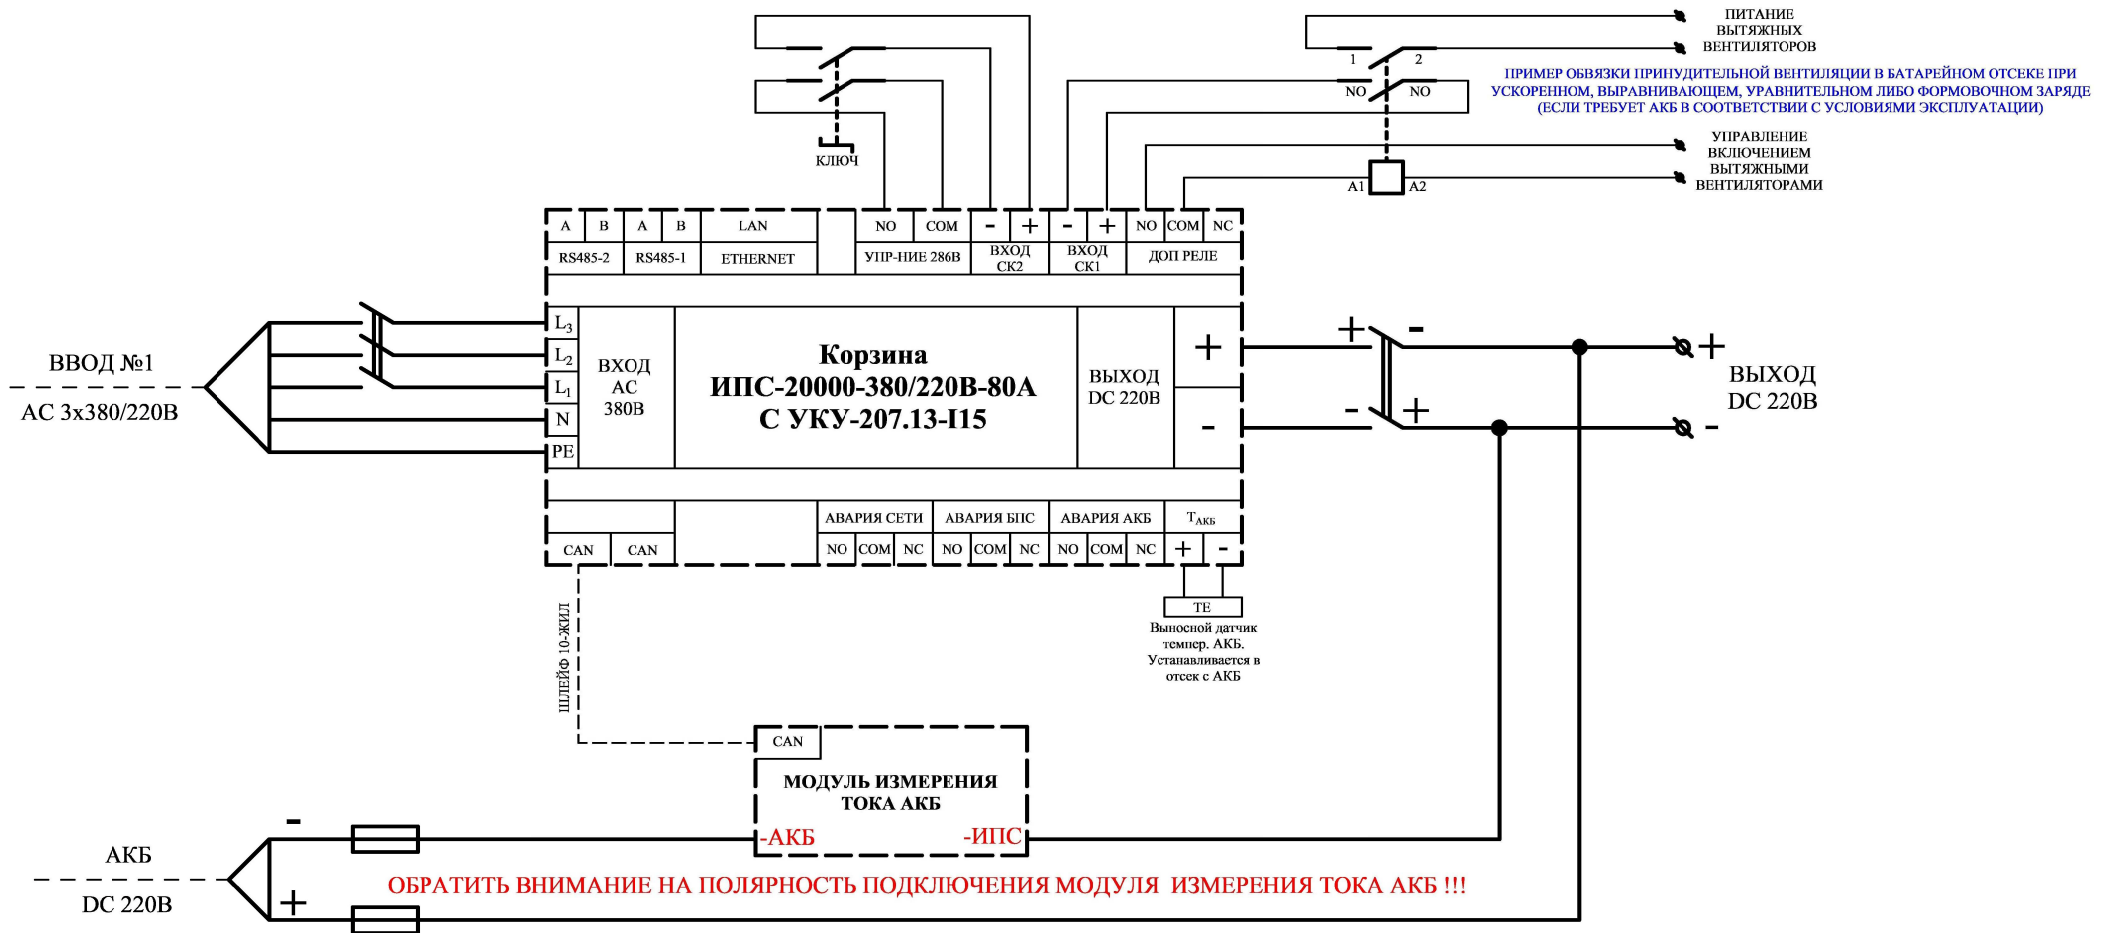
ПИТАНИЕ ВЫТЯЖНЫХ ВЕНТИЛЯТОРОВ

1 2

NO NO

ПРИМЕР ОБВЯЗКИ ПРИНУДИТЕЛЬНОЙ ВЕНТИЛЯЦИИ В БАТАРЕЙНОМ ОТСЕКЕ ПРИ УСКОРЕННОМ, ВЫРАВНИВАЮЩЕМ, УРАВНИТЕЛЬНОМ ЛИБО ФОРМОВОЧНОМ ЗАРЯДЕ (ЕСЛИ ТРЕБУЕТ АКБ В СООТВЕТСТВИИ С УСЛОВИЯМИ ЭКСПЛУАТАЦИИ)

УПРАВЛЕНИЕ ВКЛЮЧЕНИЕМ ВЫТЯЖНЫМИ ВЕНТИЛЯТОРАМИ

A1 A2

КЛЮЧ

A B A B LAN NO COM - + - + NO COM NC

RS485-2 RS485-1 ETHERNET УПР-НИЕ 286В ВХОД СК2 ВХОД СК1 ДОП РЕЛЕ

ВВОД №1

AC 3x380/220B

$L_3$ $L_2$ $L_1$ N PE

ВХОД AC 380В

Корзина ИПС-20000-380/220В-80А С УКУ-207.13-I15

ВЫХОД DC 220В

+ -

+ - - +

+ -

ВЫХОД DC 220В

АВАРИЯ СЕТИ АВАРИЯ БПС АВАРИЯ АКБ $T_{АКБ}$

CAN CAN NO COM NC NO COM NC NO COM NC + -

TE

Выносной датчик темпер. АКБ. Устанавливается в отсек с АКБ

ШЛЕЙФ 10-ЖИЛ

CAN

МОДУЛЬ ИЗМЕРЕНИЯ ТОКА АКБ

-АКБ -ИПС

-

АКБ

DC 220В

+

ОБРАТИТЬ ВНИМАНИЕ НА ПОЛЯРНОСТЬ ПОДКЛЮЧЕНИЯ МОДУЛЯ ИЗМЕРЕНИЯ ТОКА АКБ !!!